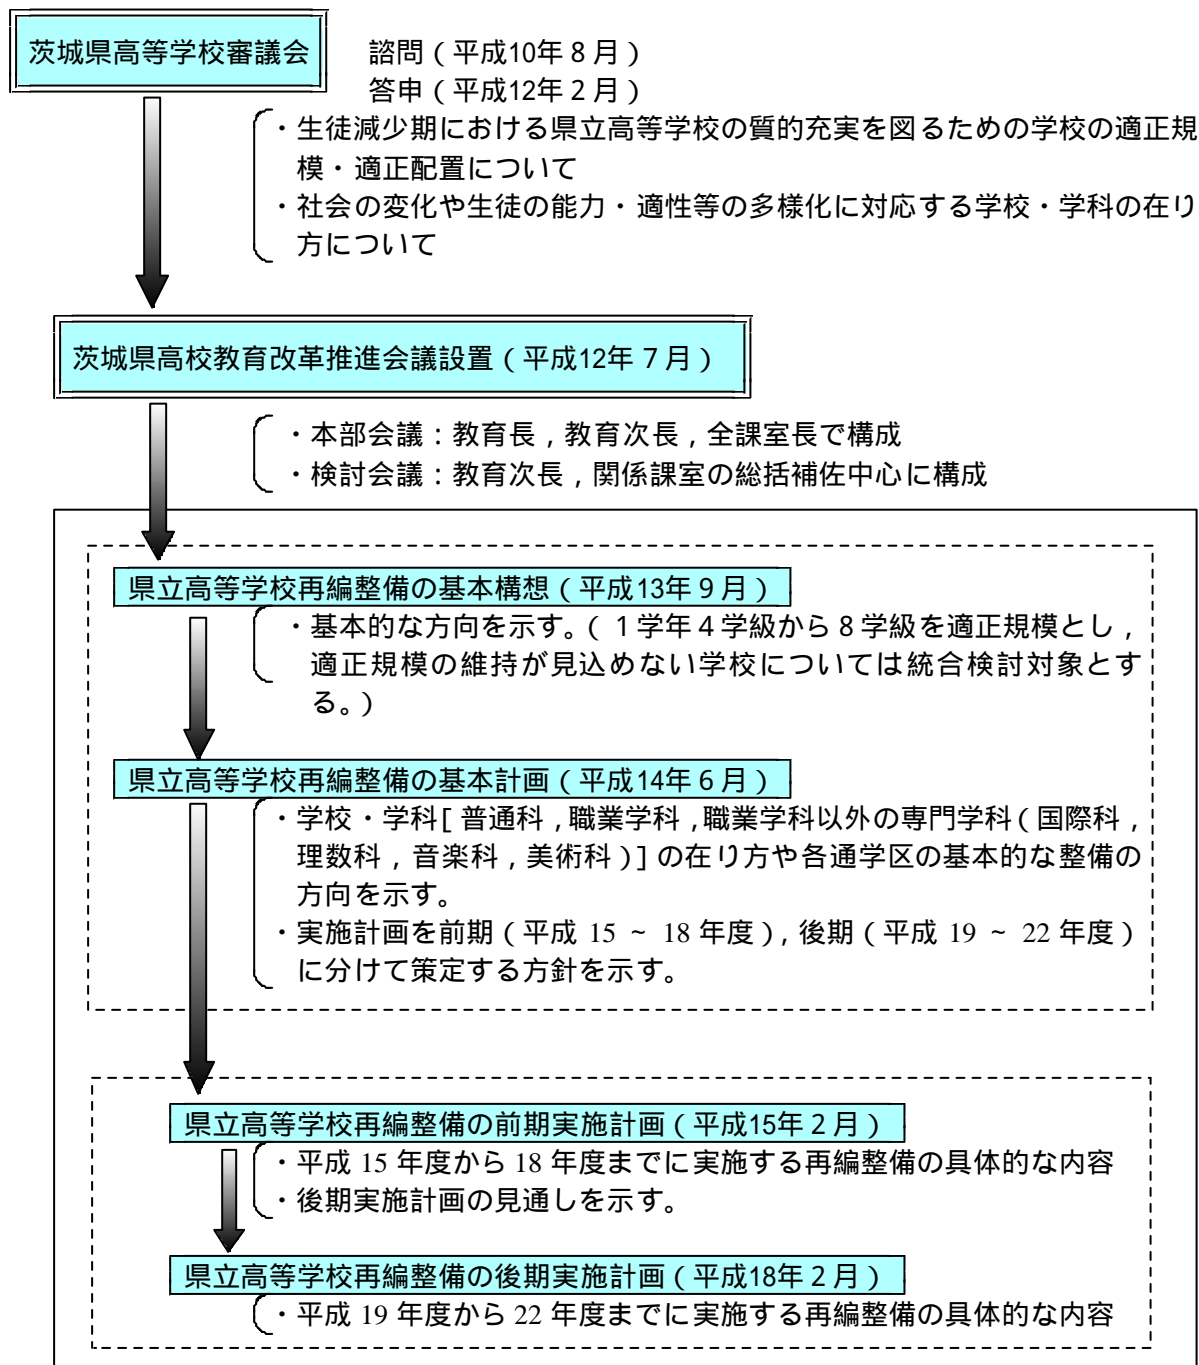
茨城県高等学校審議会

諮問（平成10年８月）
答申（平成12年２月）

・生徒減少期における県立高等学校の質的充実を図るための学校の適正規模・適正配置について
・社会の変化や生徒の能力・適性等の多様化に対応する学校・学科の在り方について

茨城県高校教育改革推進会議設置（平成12年７月）

・本部会議：教育長，教育次長，全課室長で構成
・検討会議：教育次長，関係課室の総括補佐中心に構成

県立高等学校再編整備の基本構想（平成13年９月）

・基本的な方向を示す。（１学年４学級から８学級を適正規模とし，適正規模の維持が見込めない学校については統合検討対象とする。）

県立高等学校再編整備の基本計画（平成14年６月）

・学校・学科［普通科，職業学科，職業学科以外の専門学科（国際科，理数科，音楽科，美術科）］の在り方や各通学区の基本的な整備の方向を示す。
・実施計画を前期（平成 15 ～ 18 年度），後期（平成 19 ～ 22 年度）に分けて策定する方針を示す。

県立高等学校再編整備の前期実施計画（平成15年２月）

・平成 15 年度から 18 年度までに実施する再編整備の具体的な内容
・後期実施計画の見通しを示す。

県立高等学校再編整備の後期実施計画（平成18年２月）

・平成 19 年度から 22 年度までに実施する再編整備の具体的な内容